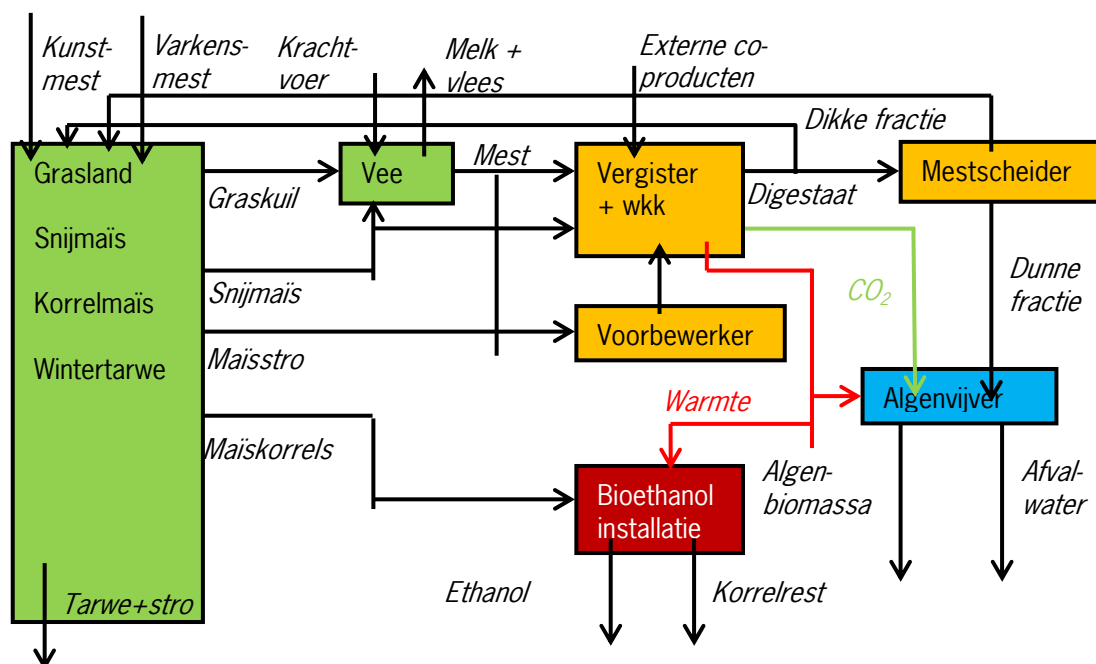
Kunstmest

Varkensmest

Krachtvoer

Melk + vlees

Externe coproducten

Dikke fractie

Grasland

Snijmaïs

Korrelmaïs

Wintertarwe

Graskuil

Vee

Mest

Vergister + wkk

Digestaat

Mestscheider

Snijmaïs

Maïsstro

Voorbewerker

$CO_2$

Dunne fractie

Algenvijver

Warmte

Maïskorrels

Bioethanol installatie

Algenbiomassa

Afvalwater

Ethanol

Korrelrest

Tarwe+stro